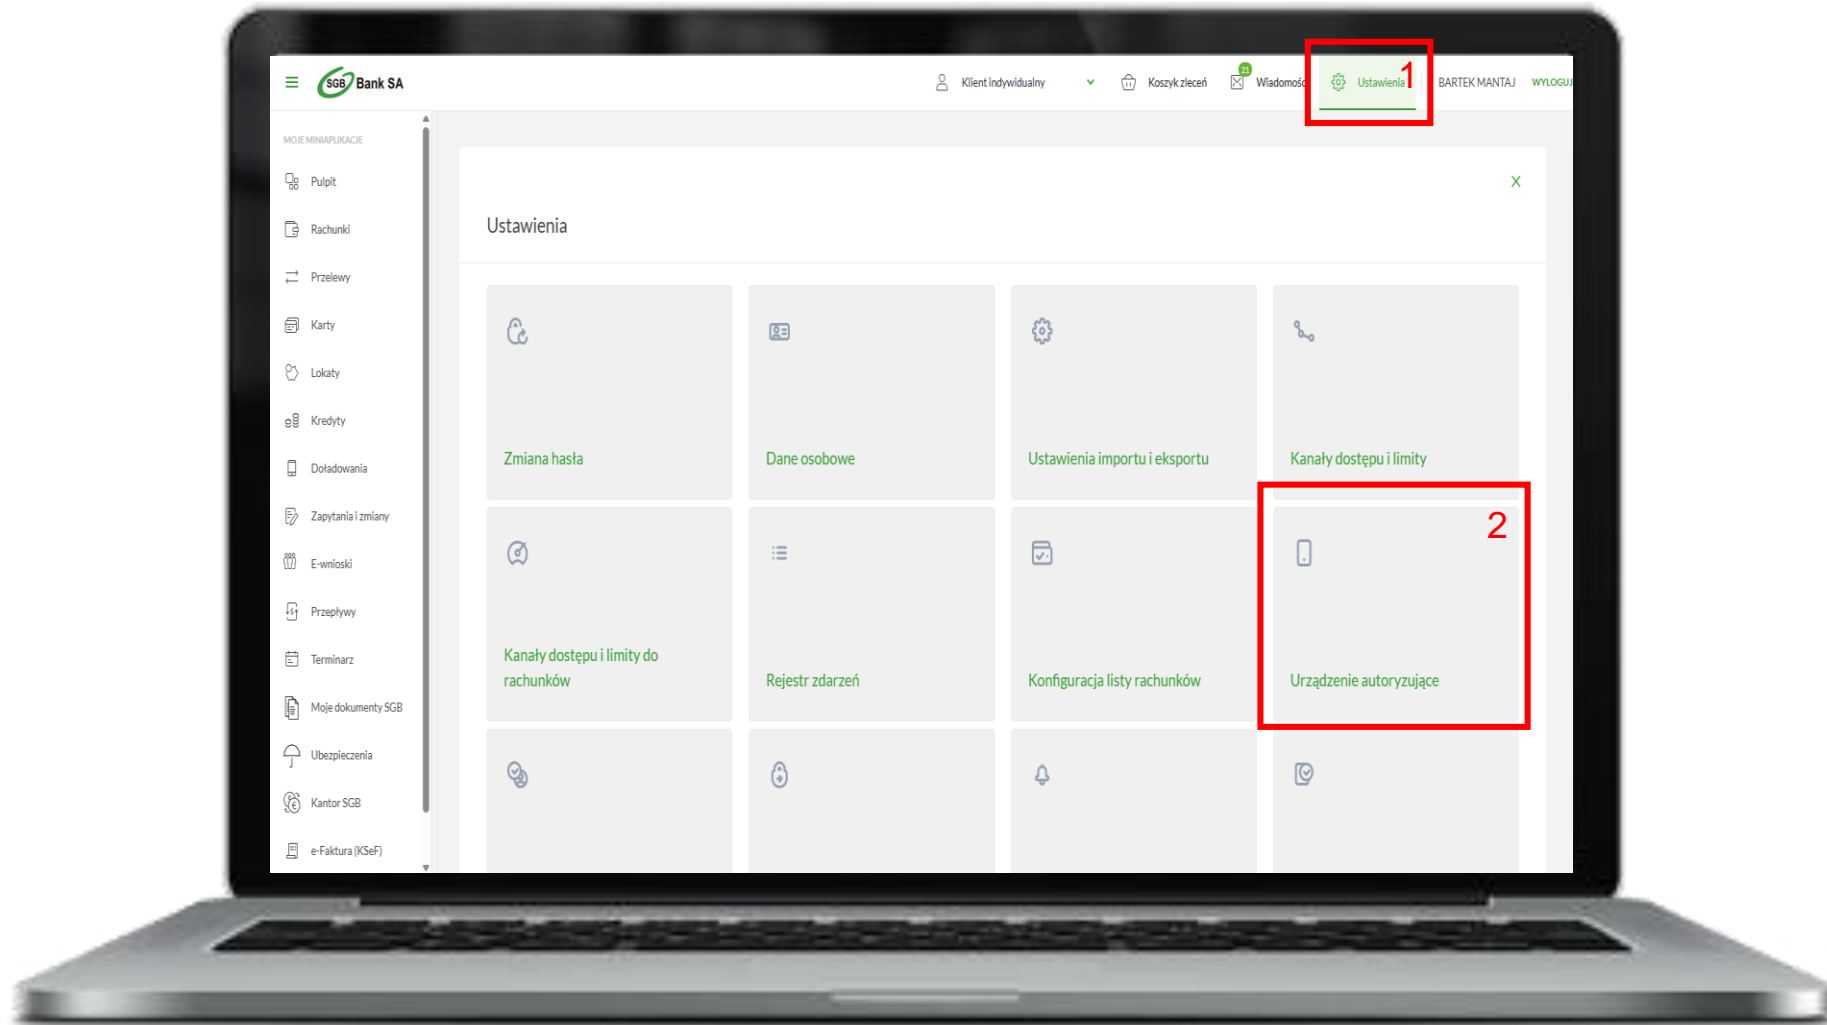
SGB Bank SA

Klient indywidualny

Koszyk zleceń

21

Wiadomośc

Ustawienia

1

BARTEK MANTAJ

WYLOGUJ

MOJE MINIAPLIKACJE

Pulpit

Rachunki

Przelewy

Karty

Lokaty

Kredyty

Doładowania

Zapytania i zmiany

E-wnioski

Przepływy

Terminarz

Moje dokumenty SGB

Ubezpieczenia

Kantor SGB

e-Faktura (KSeF)

X

Ustawienia

Zmiana hasła

Dane osobowe

Ustawienia importu i eksportu

Kanały dostępu i limity

2

Kanały dostępu i limity do rachunków

Rejestr zdarzeń

Konfiguracja listy rachunków

Urządzenie autoryzujące